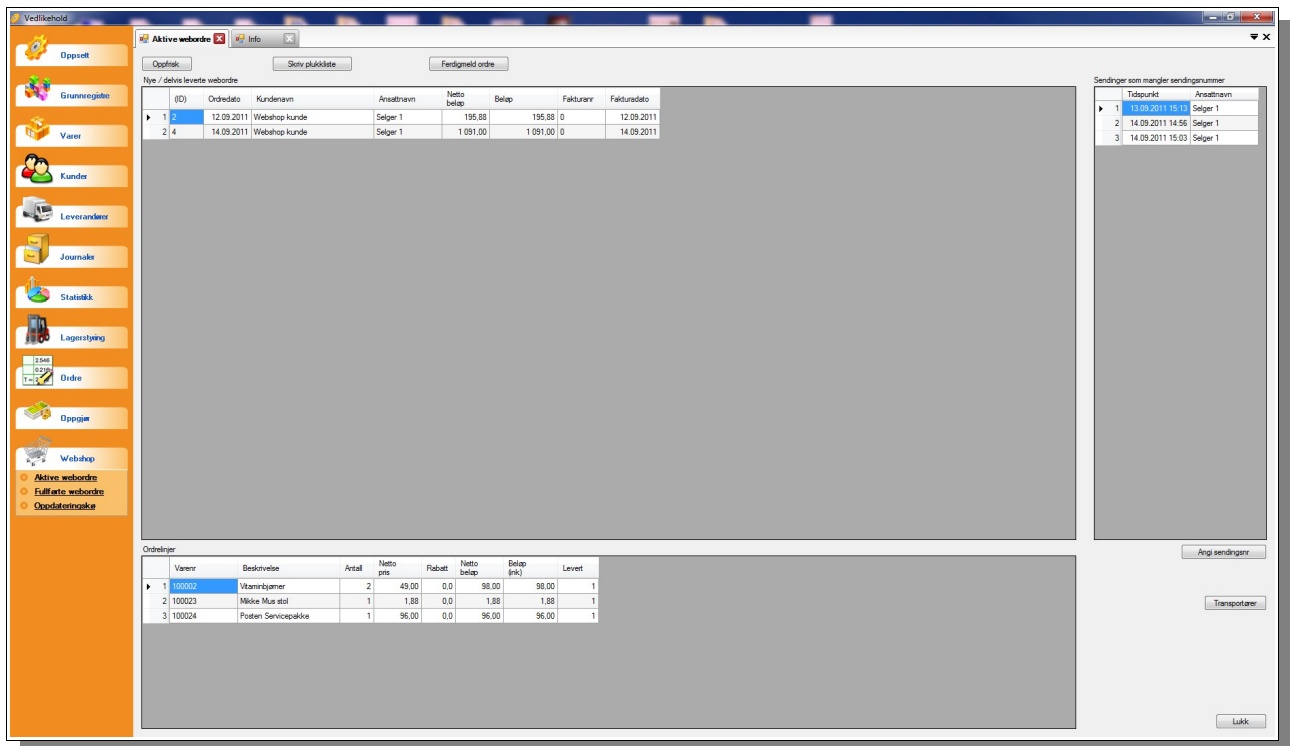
Vedlikehold

Oppsett
Grunnregister
Varer
Kunder
Leverandører
Journaler
Statistikk
Lagerstyring
2.546
0.21
T=
Ordre
Oppgjør
Webshop
Aktive webordre
Fullførte webordre
Oppdateringskø

Aktive webordre
Info

Oppfrisk
Skriv plukkliste
Ferdigmeld ordre

Nye / delvis leverte webordre

| | (ID) | Ordredato | Kundenavn | Ansattnavn | Netto beløp | Beløp | Fakturanr | Fakturadato |
|---|---|---|---|---|---|---|---|---|
| 1 | 2 | 12.09.2011 | Webshop kunde | Selger 1 | 195,88 | 195,88 | 0 | 12.09.2011 |
| 2 | 4 | 14.09.2011 | Webshop kunde | Selger 1 | 1 091,00 | 1 091,00 | 0 | 14.09.2011 |

Sendinger som mangler sendingsnummer

| | Tidspunkt | Ansattnavn |
|---|---|---|
| 1 | 13.09.2011 15:13 | Selger 1 |
| 2 | 14.09.2011 14:56 | Selger 1 |
| 3 | 14.09.2011 15:03 | Selger 1 |

Ordrelinjer

| | Varenr | Beskrivelse | Antall | Netto pris | Rabatt | Netto beløp | Beløp (ink) | Levert |
|---|---|---|---|---|---|---|---|---|
| 1 | 100002 | Vitaminbjørner | 2 | 49,00 | 0,0 | 98,00 | 98,00 | 1 |
| 2 | 100023 | Mikke Mus stol | 1 | 1,88 | 0,0 | 1,88 | 1,88 | 1 |
| 3 | 100024 | Posten Servicepakke | 1 | 96,00 | 0,0 | 96,00 | 96,00 | 1 |

Angi sendingsnr
Transportører
Lukk